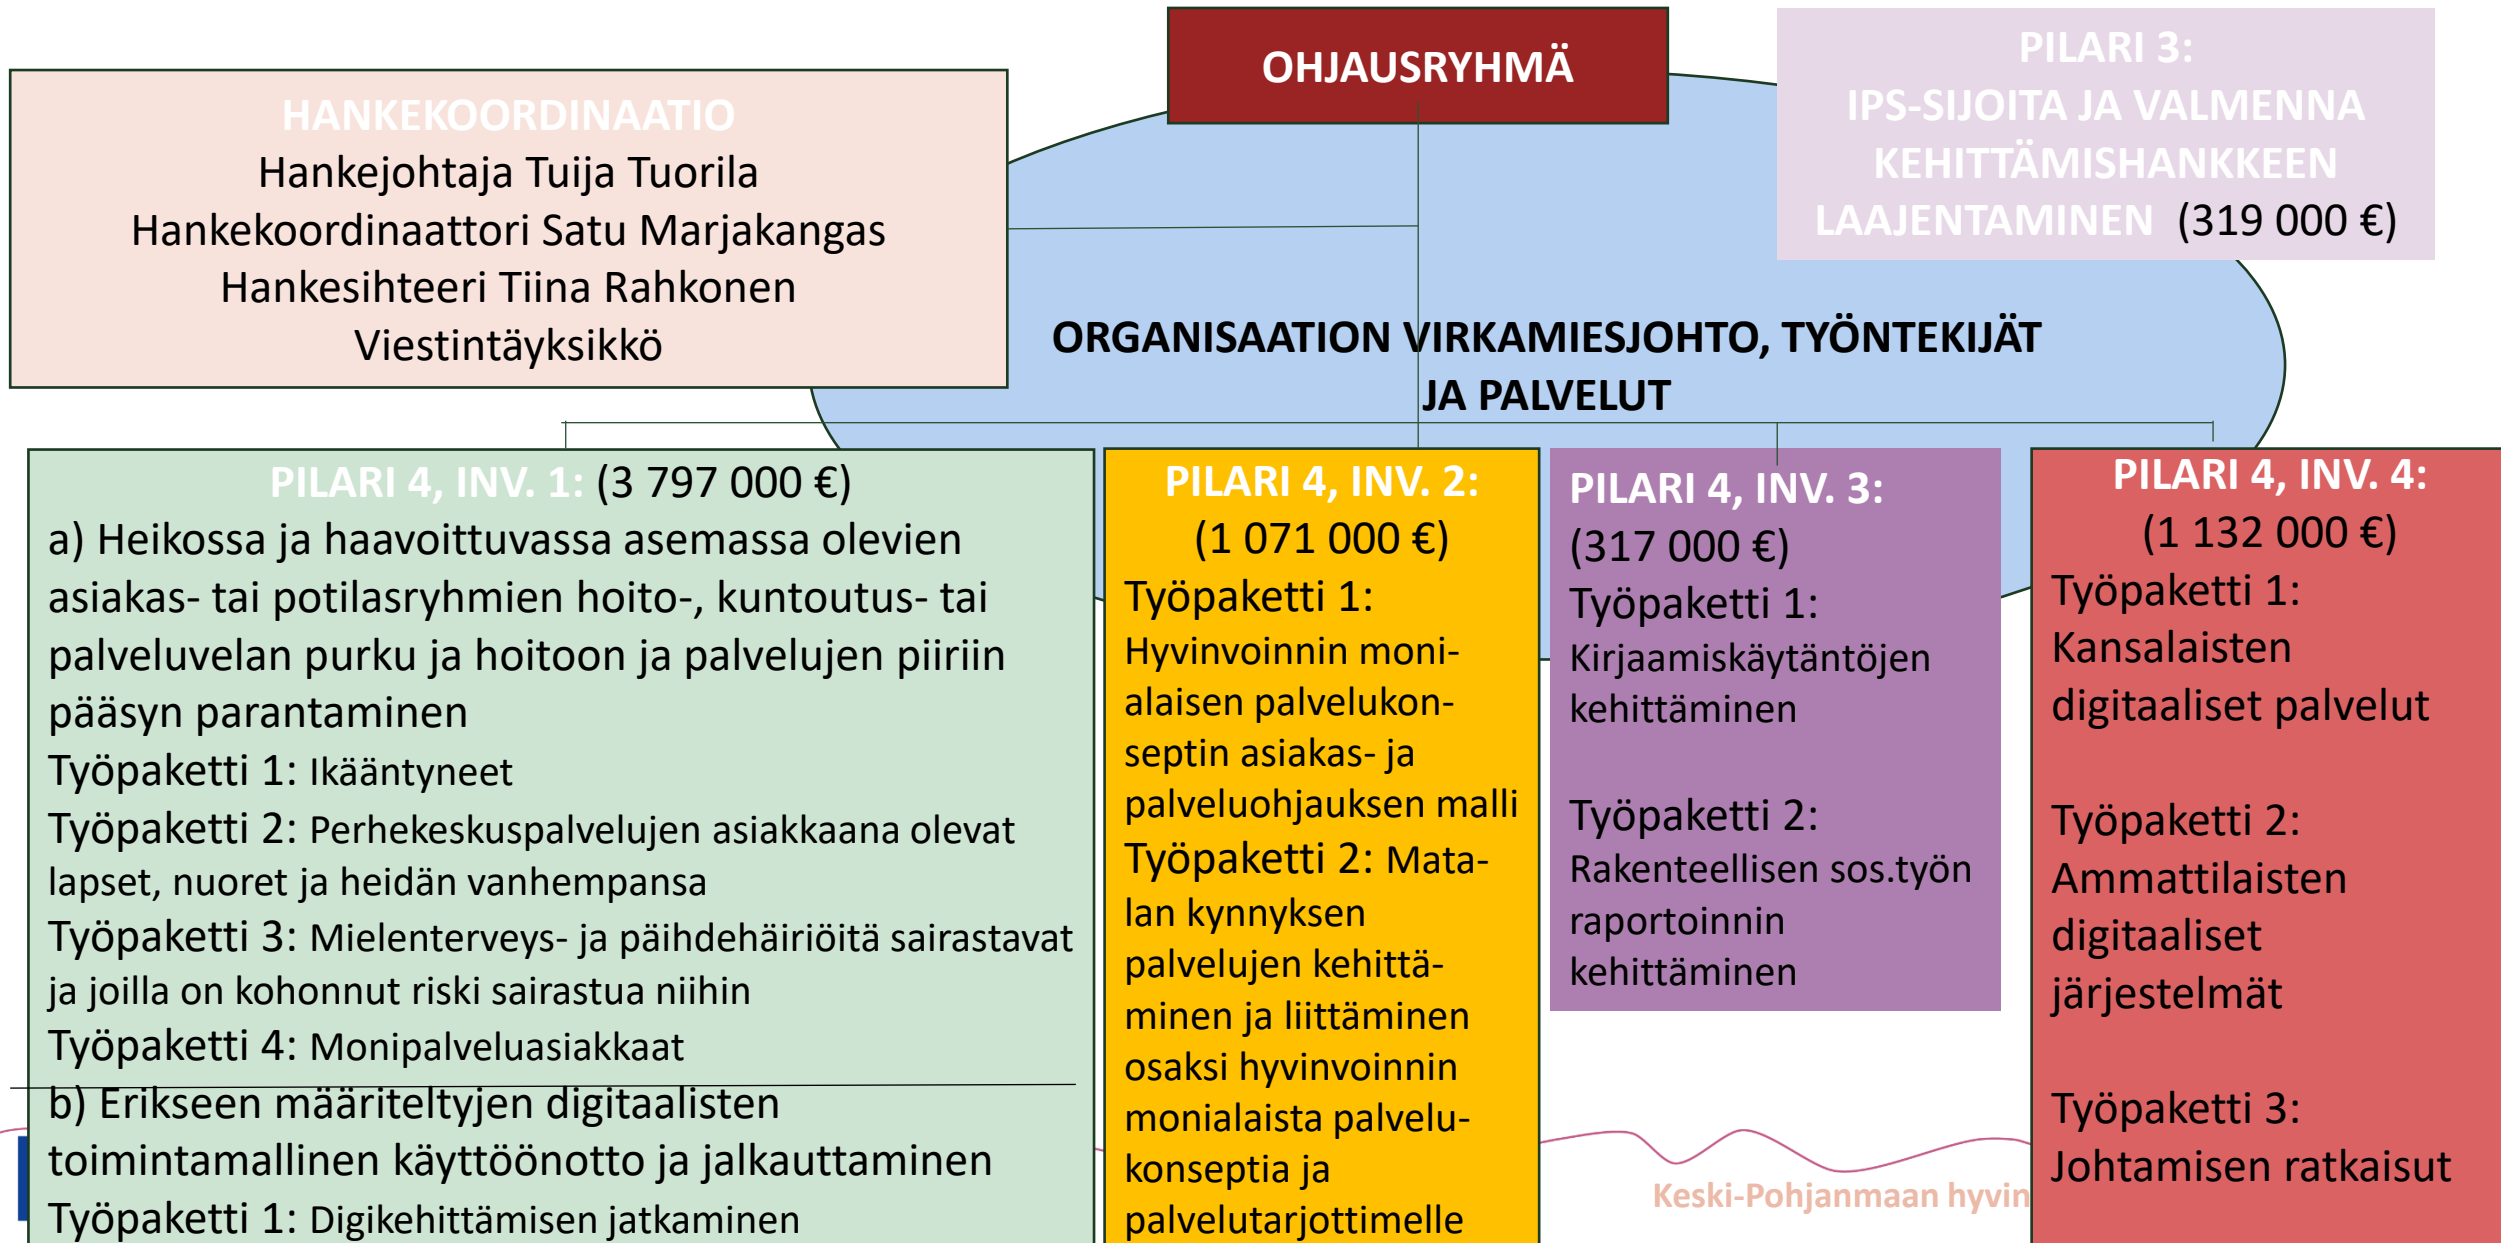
HANKEKOORDINAATIO
Hankejohtaja Tuija Tuorila
Hankekoordinaattori Satu Marjakangas
Hankesihteeri Tiina Rahkonen
Viestintäyksikkö

OHJAUSRYHMÄ

PILARI 3:
IPS-SIJOITA JA VALMENNA KEHITTÄMISHANKKEEN LAAJENTAMINEN (319 000 €)

ORGANISAATION VIRKAMIESJOHTO, TYÖNTEKIJÄT JA PALVELUT

PILARI 4, INV. 1: (3 797 000 €)
a) Heikossa ja haavoittuvassa asemassa olevien asiakas- tai potilasryhmien hoito-, kuntoutus- tai palveluvelan purku ja hoitoon ja palvelujen piiriin pääsyn parantaminen
Työpaketti 1: Ikääntyneet
Työpaketti 2: Perhekeskuspalvelujen asiakkaana olevat lapset, nuoret ja heidän vanhempansa
Työpaketti 3: Mielenterveys- ja päihdehäiriöitä sairastavat ja joilla on kohonnut riski sairastua niihin
Työpaketti 4: Monipalveluasiakkaat
b) Erikseen määriteltyjen digitaalisten toimintamallinen käyttöönotto ja jalkauttaminen
Työpaketti 1: Digikehittämisen jatkaminen

PILARI 4, INV. 2:
(1 071 000 €)
Työpaketti 1:
Hyvinvoinnin monialaisen palvelukonseptin asiakas- ja palveluohjauksen malli
Työpaketti 2: Matalan kynnyksen palvelujen kehittäminen ja liittäminen osaksi hyvinvoinnin monialaista palvelukonseptia ja palvelutarjottimelle

PILARI 4, INV. 3:
(317 000 €)
Työpaketti 1:
Kirjaamiskäytäntöjen kehittäminen

Työpaketti 2:
Rakenteellisen sos.työn raportoinnin kehittäminen

PILARI 4, INV. 4:
(1 132 000 €)
Työpaketti 1:
Kansalaisten digitaaliset palvelut

Työpaketti 2:
Ammattilaisten digitaaliset järjestelmät

Työpaketti 3:
Johtamisen ratkaisut

Keski-Pohjanmaan hyvin